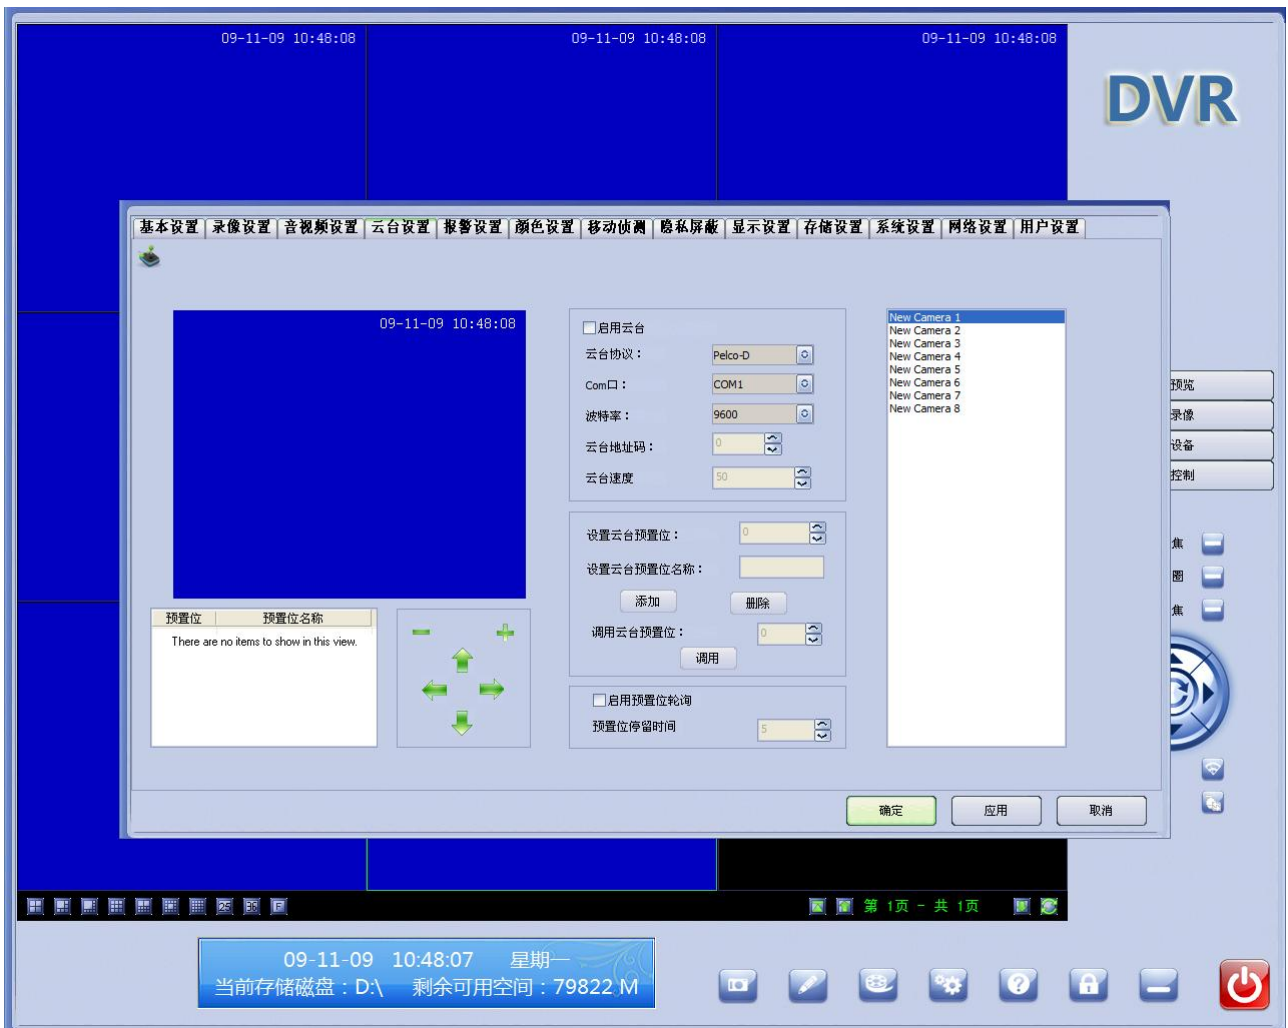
09-11-09 10:48:08

09-11-09 10:48:08

09-11-09 10:48:08

DVR

基本设置 | 录像设置 | 音视频设置 | 云台设置 | 报警设置 | 颜色设置 | 移动侦测 | 隐私屏蔽 | 显示设置 | 存储设置 | 系统设置 | 网络设置 | 用户设置

09-11-09 10:48:08

| 预置位 | 预置位名称 |
|---|---|

There are no items to show in this view.

启用云台

云台协议： Pelco-D

Com口： COM1

波特率： 9600

云台地址码： 0

云台速度 50

设置云台预置位： 0

设置云台预置位名称：

添加

删除

调用云台预置位： 0

调用

启用预置位轮询

预置位停留时间 5

New Camera 1
New Camera 2
New Camera 3
New Camera 4
New Camera 5
New Camera 6
New Camera 7
New Camera 8

预览

录像

设备

控制

焦

圈

焦

确定

应用

取消

第 1页 - 共 1页

09-11-09 10:48:07 星期一

当前存储磁盘：D:\ 剩余可用空间：79822 M